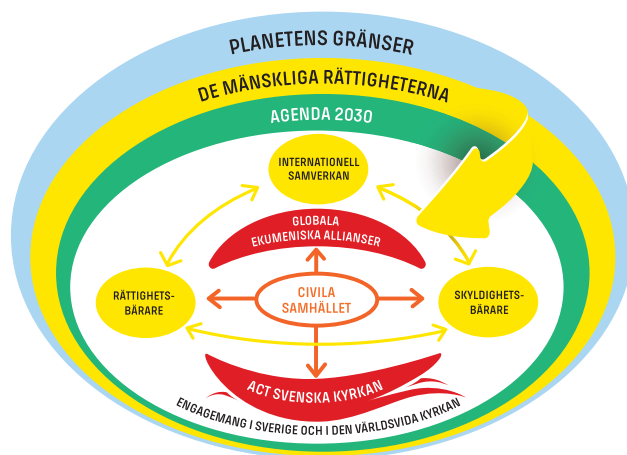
PLANETENS GRÄNSER

DE MÄNSKLIGA RÄTTIGHETERNA

AGENDA 2030

INTERNATIONELL SAMVERKAN

GLOBALA EKUMENISKA ALLIANSER

RÄTTIGHETS-BÄRARE

CIVILA SAMHÄLLET

SKYLDIGHETS-BÄRARE

ACT SVENSKA KYRKAN

ENGAGEMANG I SVERIGE OCH I DEN VÄRLDSVIDA KYRKAN